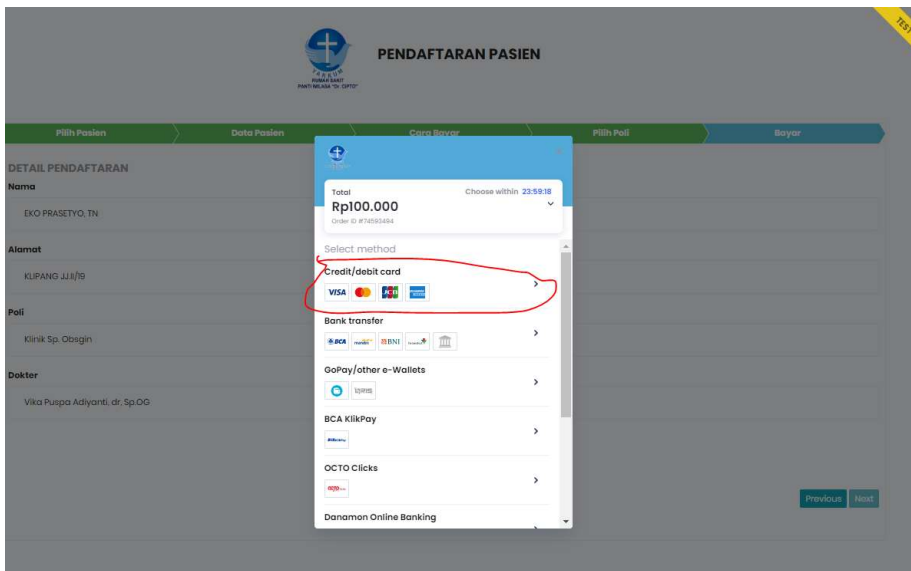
TEST

PENDAFTARAN PASIEN

RUMAH SAKIT PANTI WILASA "Dr. CIPTO"

Pilih Pasien
Data Pasien
Cara Bayar
Pilih Poli
Bayar

DETAIL PENDAFTARAN

Nama

EKO PRASETYO, TN

Alamat

KLIPANG JJ.II/19

Poli

Klinik Sp. Obsgin

Dokter

Vika Puspa Adiyanti, dr, Sp.OG

Total
Choose within 23:59:18
Rp100.000
Order ID #74593494

Select method

Credit/debit card
VISA

Bank transfer
BCA mandiri BNI

GoPay/other e-Wallets

BCA KlikPay

OCTO Clicks

Danamon Online Banking

Previous
Next